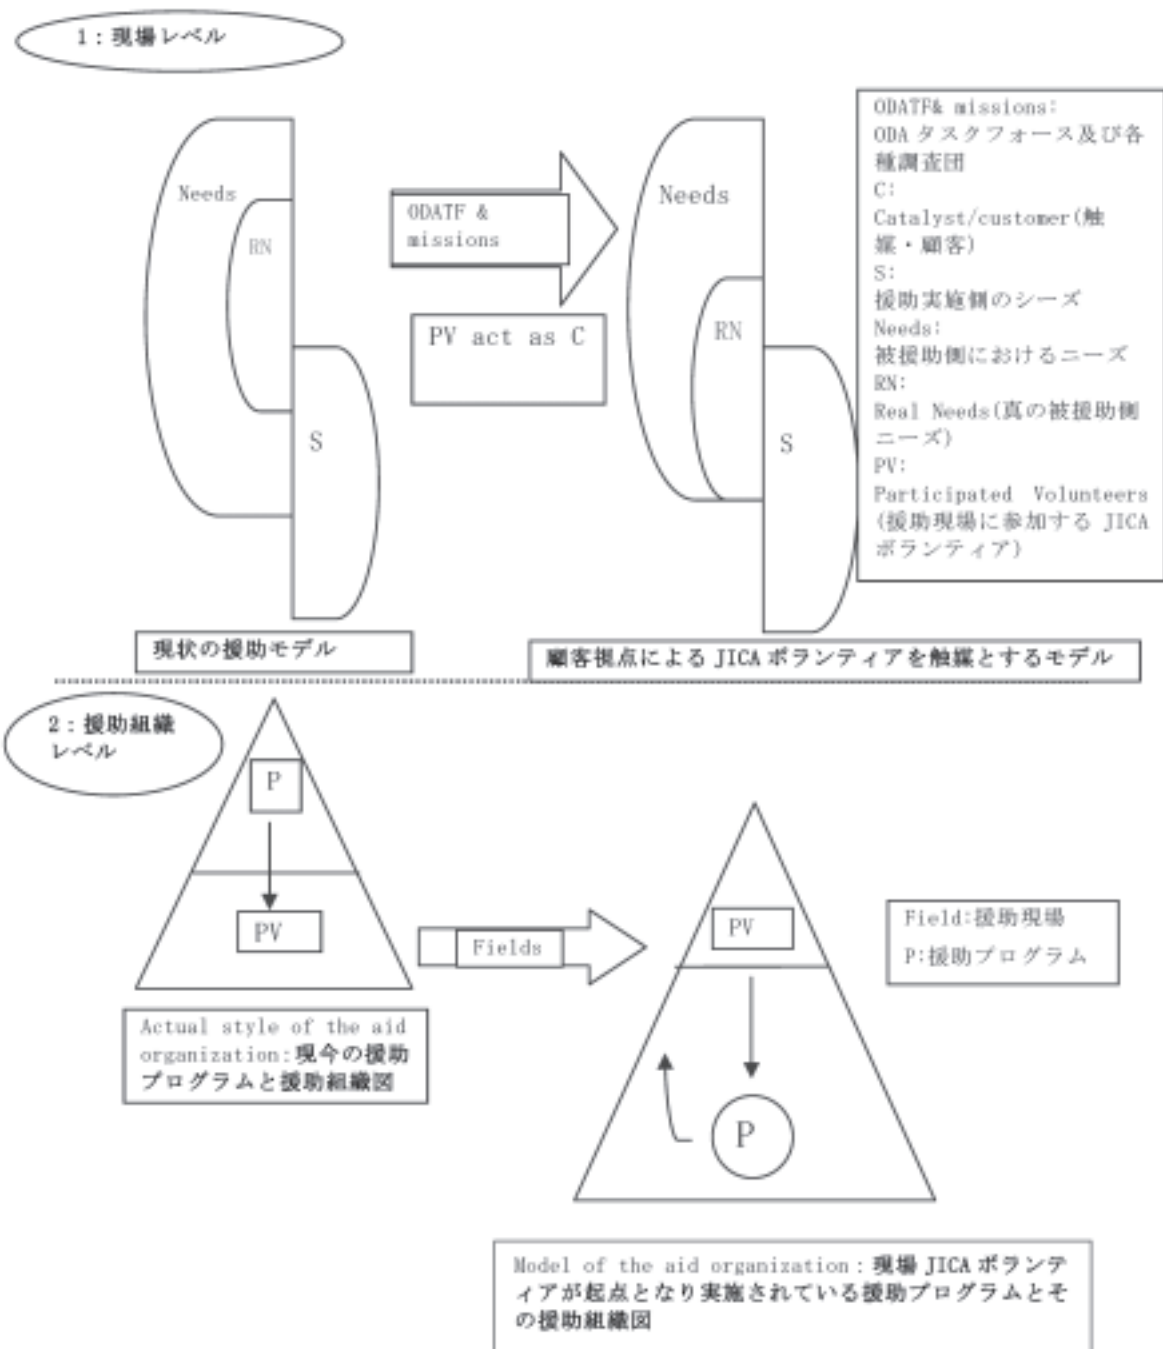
1：現場レベル

Needs
RN
S

ODATF & missions

PV act as C

Needs
RN
S

ODATF& missions:
ODA タスクフォース及び各種調査団
C:
Catalyst/customer(触媒・顧客)
S:
援助実施側のシーズ
Needs:
被援助側におけるニーズ
RN:
Real Needs(真の被援助側ニーズ)
PV:
Participated Volunteers (援助現場に参加する JICA ボランティア)

現状の援助モデル

顧客視点による JICA ボランティアを触媒とするモデル

2：援助組織レベル

P
PV

Fields

PV
P

Field:援助現場
P:援助プログラム

Actual style of the aid organization:現今の援助プログラムと援助組織図

Model of the aid organization：現場 JICA ボランティアが起点となり実施されている援助プログラムとその援助組織図